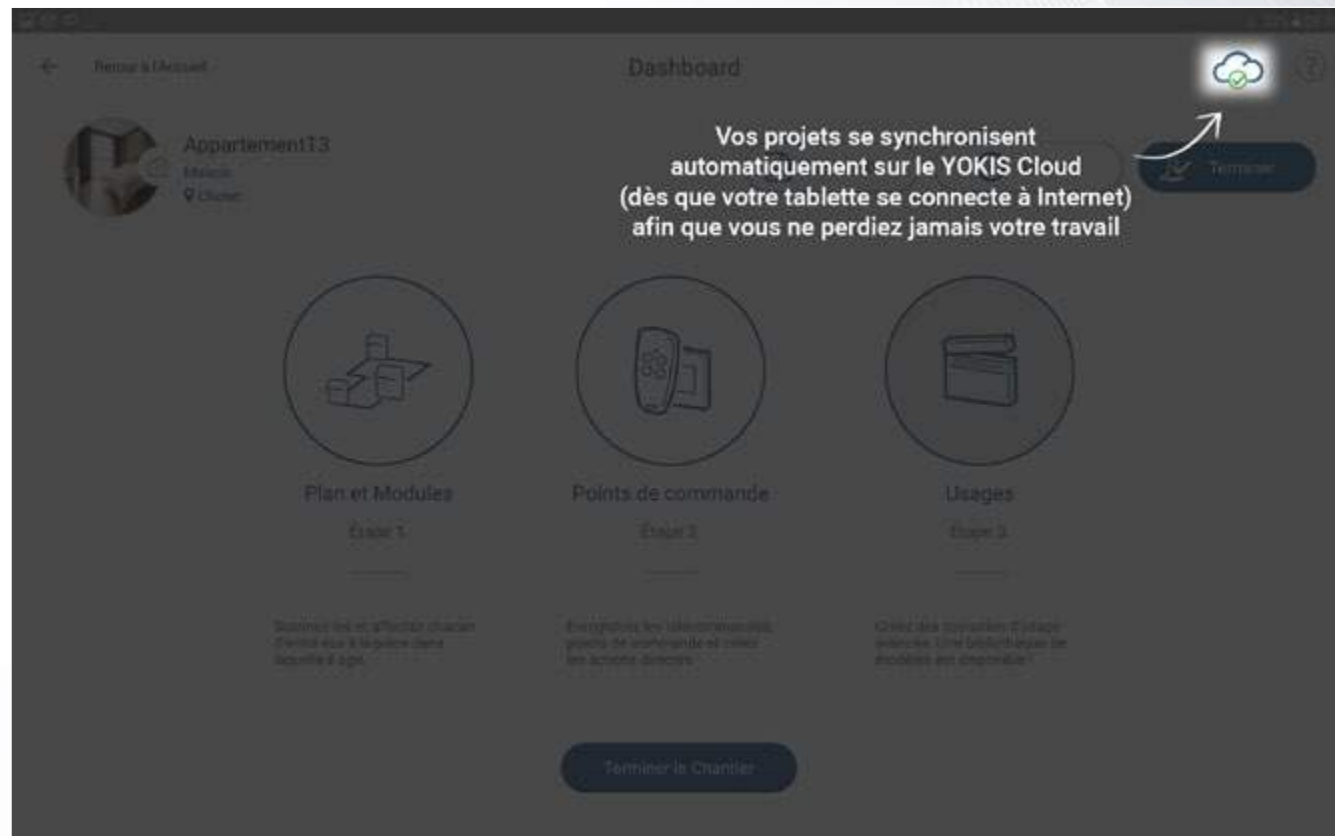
Retour à l'Accueil

Dashboard

Appartement13
Maison
Cluses

Vos projets se synchronisent automatiquement sur le YOKIS Cloud (dès que votre tablette se connecte à Internet) afin que vous ne perdiez jamais votre travail

Terminer

Plan et Modules
Étape 1

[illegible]

Points de commande
Étape 2

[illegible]

Usages
Étape 3

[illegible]

Terminer le Chantier